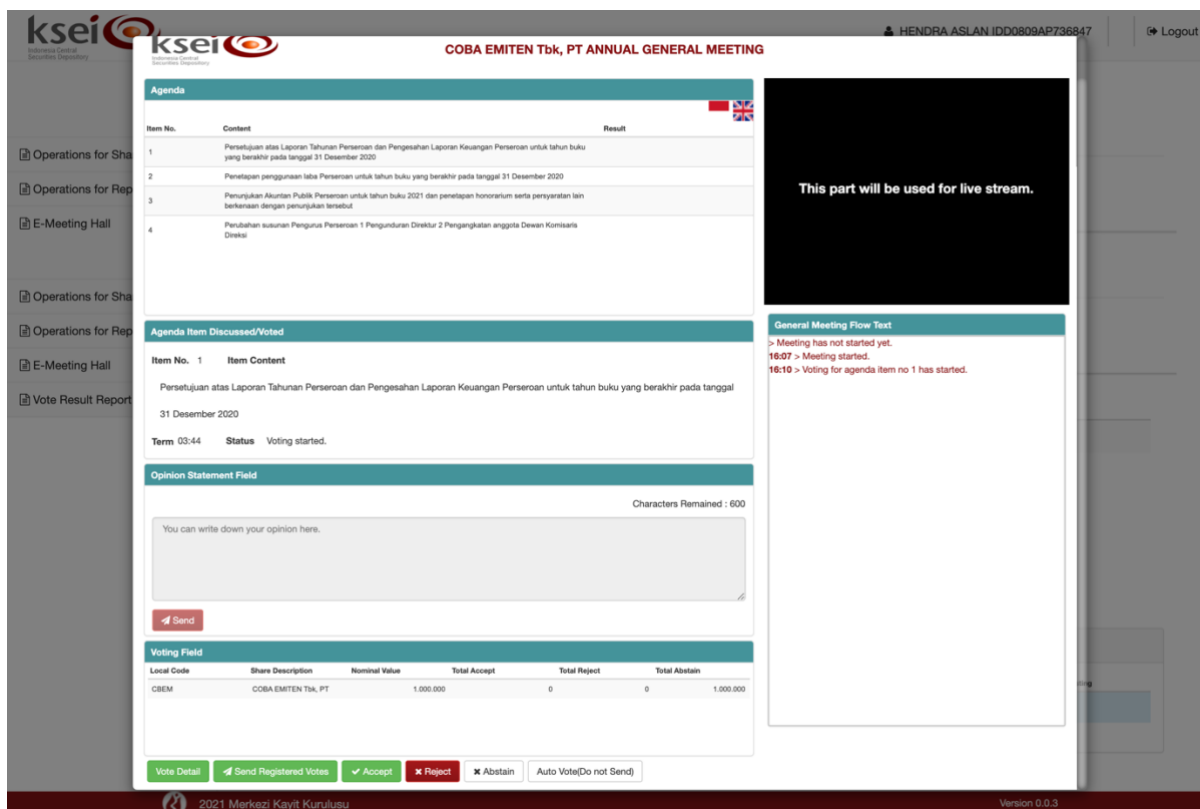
ksei
Indonesia Central Securities Depository

HENDRA ASLAN IDD0809AP736847
Logout

Operations for Sha
Operations for Rep
E-Meeting Hall
Operations for Sha
Operations for Rep
E-Meeting Hall
Vote Result Report

ksei
Indonesia Central Securities Depository

COBA EMITEN Tbk, PT ANNUAL GENERAL MEETING

Agenda

| Item No. | Content | Result |
|---|---|---|
| 1 | Persetujuan atas Laporan Tahunan Perseroan dan Pengesahan Laporan Keuangan Perseroan untuk tahun buku yang berakhir pada tanggal 31 Desember 2020 | |
| 2 | Penetapan penggunaan laba Perseroan untuk tahun buku yang berakhir pada tanggal 31 Desember 2020 | |
| 3 | Penunjukan Akuntan Publik Perseroan untuk tahun buku 2021 dan penetapan honorarium serta persyaratan lain berkenaan dengan penunjukan tersebut | |
| 4 | Perubahan susunan Pengurus Perseroan 1 Pengunduran Direktur 2 Pengangkatan anggota Dewan Komisaris Direksi | |

This part will be used for live stream.

Agenda Item Discussed/Voted

Item No. 1 Item Content

Persetujuan atas Laporan Tahunan Perseroan dan Pengesahan Laporan Keuangan Perseroan untuk tahun buku yang berakhir pada tanggal 31 Desember 2020

Term 03:44 Status Voting started.

General Meeting Flow Text
> Meeting has not started yet.
16:07 > Meeting started.
16:10 > Voting for agenda item no 1 has started.

Opinion Statement Field

Characters Remained : 600

You can write down your opinion here.

Send

Voting Field

| Local Code | Share Description | Nominal Value | Total Accept | Total Reject | Total Abstain |
|---|---|---|---|---|---|
| CBEM | COBA EMITEN Tbk, PT | 1.000.000 | 0 | 0 | 1.000.000 |

Vote Detail | Send Registered Votes | Accept | Reject | Abstain | Auto Vote(Do not Send)

2021 Merkezi Kayit Kurulusu

Version 0.0.3